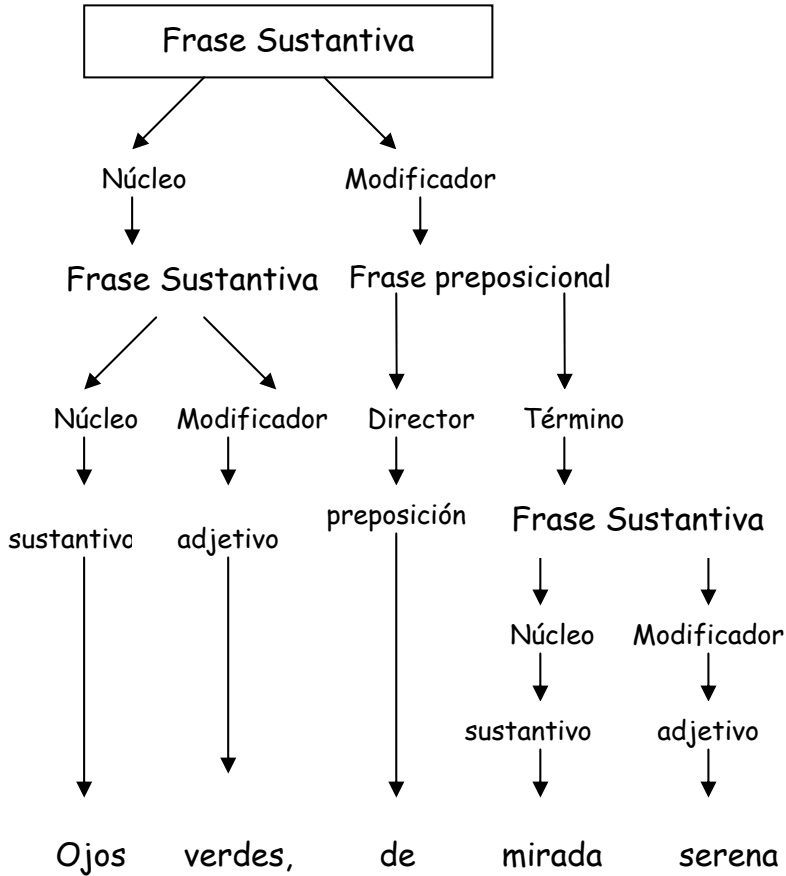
Frase Sustantiva

Núcleo

Modificador

Frase Sustantiva

Frase preposicional

Núcleo

Modificador

Director

Término

sustantivo

adjetivo

preposición

Frase Sustantiva

Núcleo

Modificador

sustantivo

adjetivo

Ojos verdes, de mirada serena